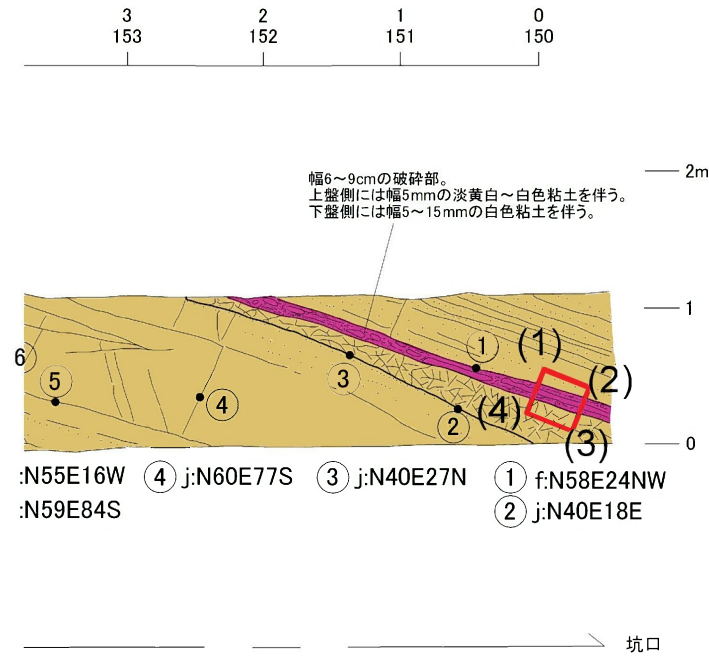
3
153

2
152

1
151

0
150

2m

1

0

幅6～9cmの破砕部。
上盤側には幅5mmの淡黄白～白色粘土を伴う。
下盤側には幅5～15mmの白色粘土を伴う。

6

5

4

3

1

2

(1)

(2)

(3)

(4)

:N55E16W ④ j:N60E77S ③ j:N40E27N ① f:N58E24NW

:N59E84S ② j:N40E18E

坑口